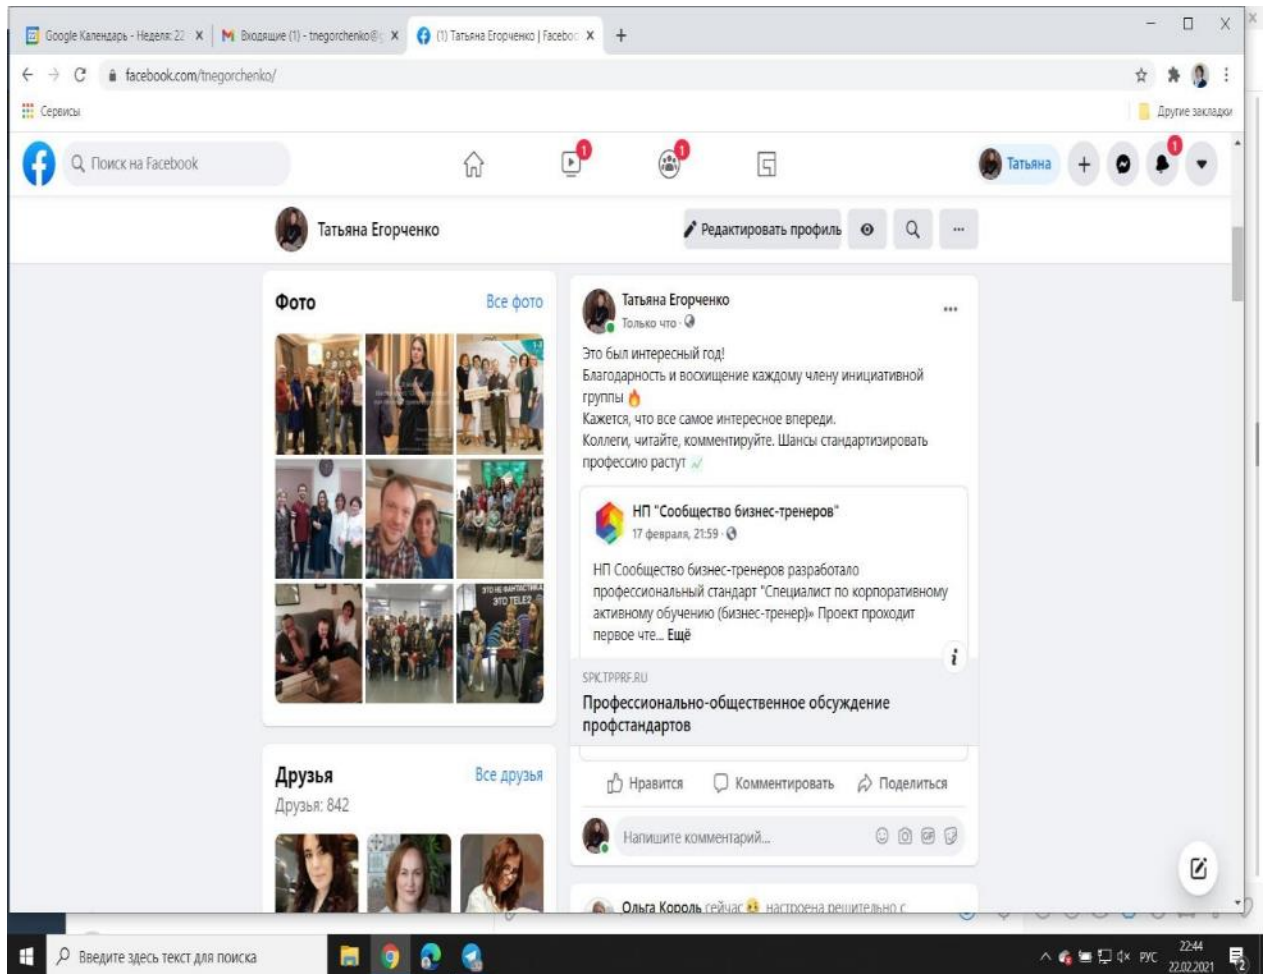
Google Календарь - Неделя: 22 ×
Входящие (1) - tnegorchenko@ ×
(1) Татьяна Егорченко | Facebo ×
+

facebook.com/tnegorchenko/

Сервисы
Другие закладки

Поиск на Facebook
1
1
Татьяна
1

Татьяна Егорченко
Редактировать профиль

Фото
Все фото

ЭТО НЕ ФАНТАСТИКА ЭТО TELE2

Друзья
Все друзья
Друзья: 842

Татьяна Егорченко
Только что ·

Это был интересный год!
Благодарность и восхищение каждому члену инициативной группы
Кажется, что все самое интересное впереди.
Коллеги, читайте, комментируйте. Шансы стандартизировать профессию растут

НП "Сообщество бизнес-тренеров"
17 февраля, 21:59 ·

НП Сообщество бизнес-тренеров разработало профессиональный стандарт "Специалист по корпоративному активному обучению (бизнес-тренер)» Проект проходит первое чте... Ещё

SPK.TPPRF.RU
Профессионально-общественное обсуждение профстандартов

Нравится
Комментировать
Поделиться

Напишите комментарий...

Ольга Король сейчас настроена решительно с

Введите здесь текст для поиска
РУС
22:44
22.02.2021